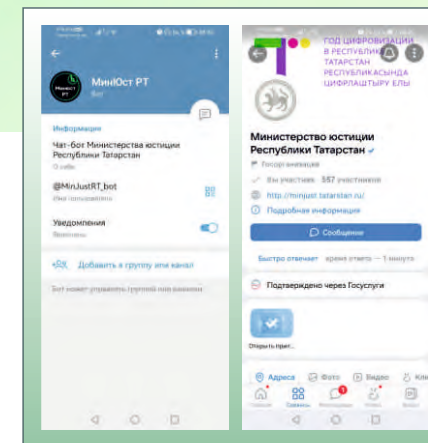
МиниЮст РТ
бот

Информация
Чат-бот Министерства юстиции Республики Татарстан
О себе
@MinJustRT_bot
Имя пользователя
Уведомления
Включены
Добавить в группу или канал
Бот может управлять группой или каналом

ГОД ЦИФРОВИЗАЦИИ В РЕСПУБЛИКЕ ТАТАРСТАН
РЕСПУБЛИКАСЫНДА ЦИФРЛАШТЫРУ ЕЛЫ

Министерство юстиции Республики Татарстан
Госорганизация
Вы участник · 557 участников
http://minjust.tatarstan.ru/
Подробная информация
Сообщение
Быстро отвечает · время ответа — 1 минута
Подтверждено через Госуслуги
Открыть прил...
Адреса
Фото
Видео
Кли
Главная
Сервисы